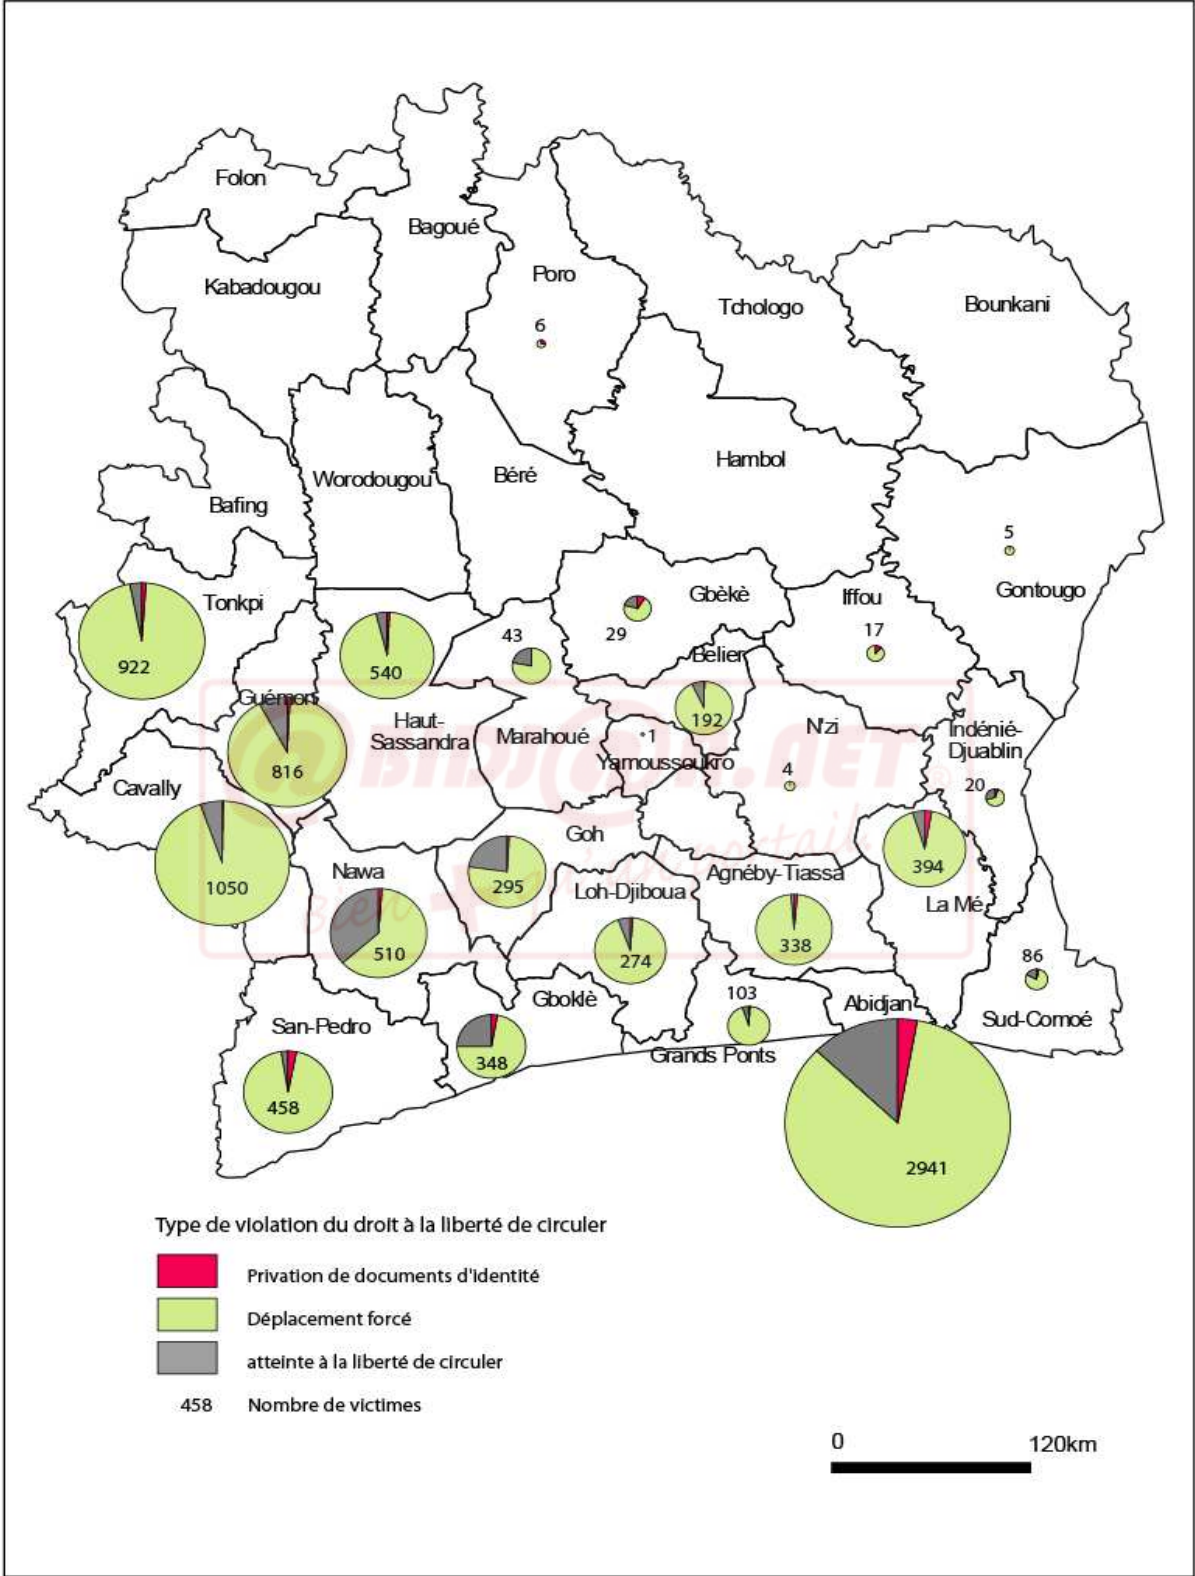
Folon
Bagoué
Poro
Kabadougou
Tchologo
Bounkani
6
Worodougou
Béré
Hambol
Bafing
5
Gontougo
Tonkpi
Gbèkè
Iffou
43
17
922
540
29
Belier
Guémon
192
Haut-Sassandra
Marahoué
N'zi
1
Yamoussoukro
Indénié-Djuablin
816
4
Cavally
20
Goh
394
Nawa
Agnéby-Tiassa
1050
295
Loh-Djiboua
La Mé
510
338
274
86
Gboklè
103
Abidjan
Sud-Comoé
San-Pedro
348
Grands Ponts
458
2941

Type de violation du droit à la liberté de circuler
Privation de documents d'identité
Déplacement forcé
atteinte à la liberté de circuler
458 Nombre de victimes

0
120km